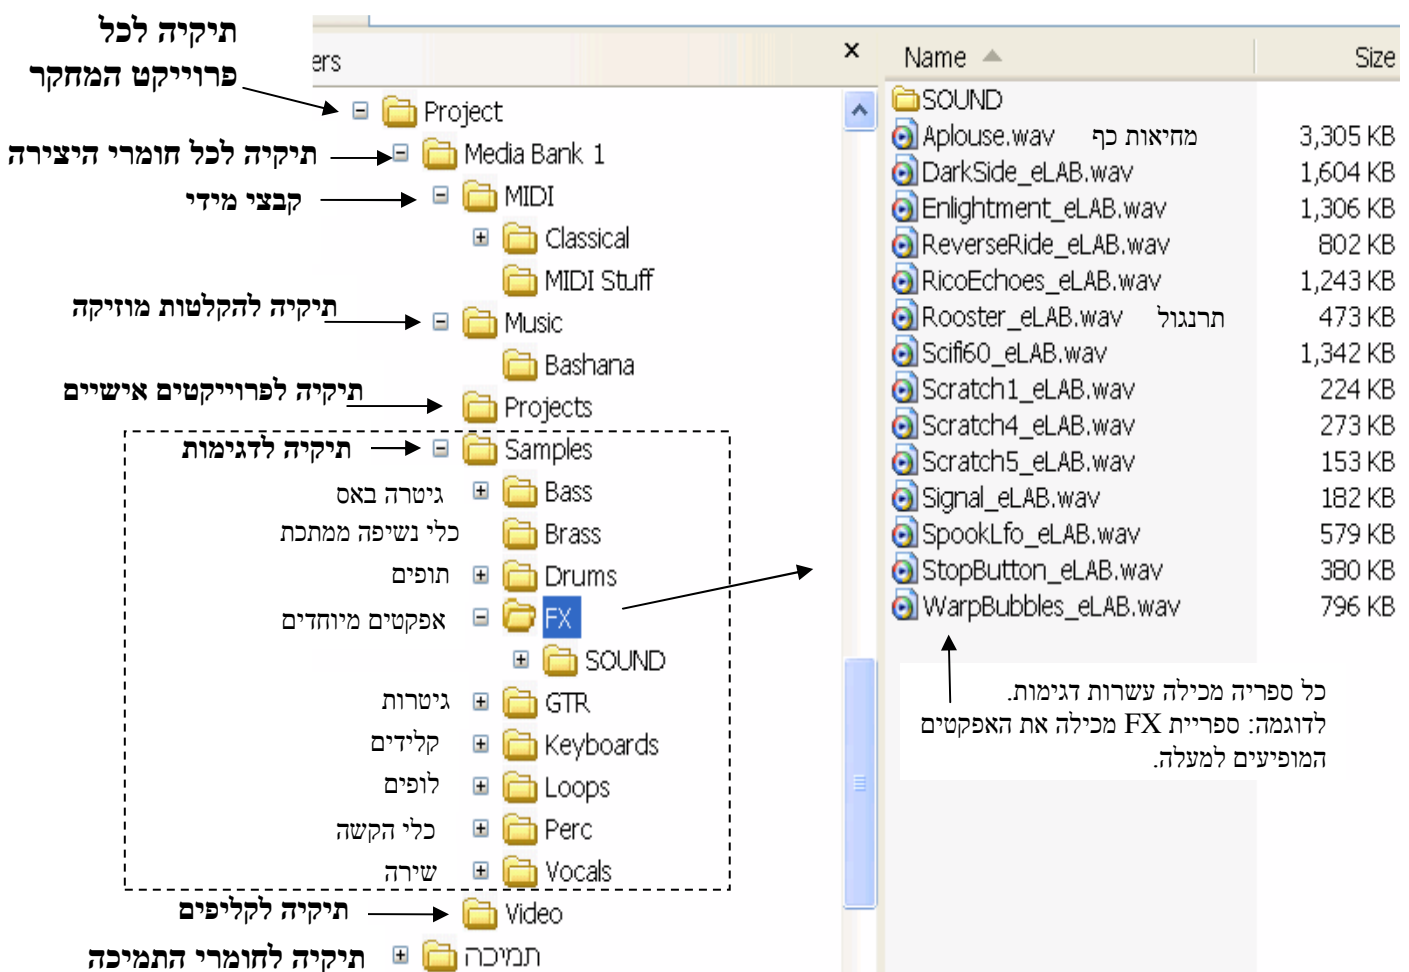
תיקיה לכל
פרוייקט המחקר

ers ×

Project
תיקיה לכל חומרי היצירה
Media Bank 1
קבצי מידי
MIDI
Classical
MIDI Stuff
תיקיה להקלטות מוזיקה
Music
Bashana
תיקיה לפרוייקטים אישיים
Projects
תיקיה לדגימות
Samples
גיטרה באס
Bass
כלי נשיפה ממתכת
Brass
תופים
Drums
אפקטים מיוחדים
FX
SOUND
גיטרות
GTR
קלידים
Keyboards
לופים
Loops
כלי הקשה
Perc
שירה
Vocals
תיקיה לקליפים
Video
תיקיה לחומרי התמיכה
תמיכה

| Name | Size |
|---|---|
| SOUND | |
| Aplouse.wav מחיאות כף | 3,305 KB |
| DarkSide_eLAB.wav | 1,604 KB |
| Enlightment_eLAB.wav | 1,306 KB |
| ReverseRide_eLAB.wav | 802 KB |
| RicoEchoes_eLAB.wav | 1,243 KB |
| Rooster_eLAB.wav תרנגול | 473 KB |
| Scifi60_eLAB.wav | 1,342 KB |
| Scratch1_eLAB.wav | 224 KB |
| Scratch4_eLAB.wav | 273 KB |
| Scratch5_eLAB.wav | 153 KB |
| Signal_eLAB.wav | 182 KB |
| SpookLfo_eLAB.wav | 579 KB |
| StopButton_eLAB.wav | 380 KB |
| WarpBubbles_eLAB.wav | 796 KB |

כל ספריה מכילה עשרות דגימות.
לדוגמה: ספריית FX מכילה את האפקטים המופיעים למעלה.